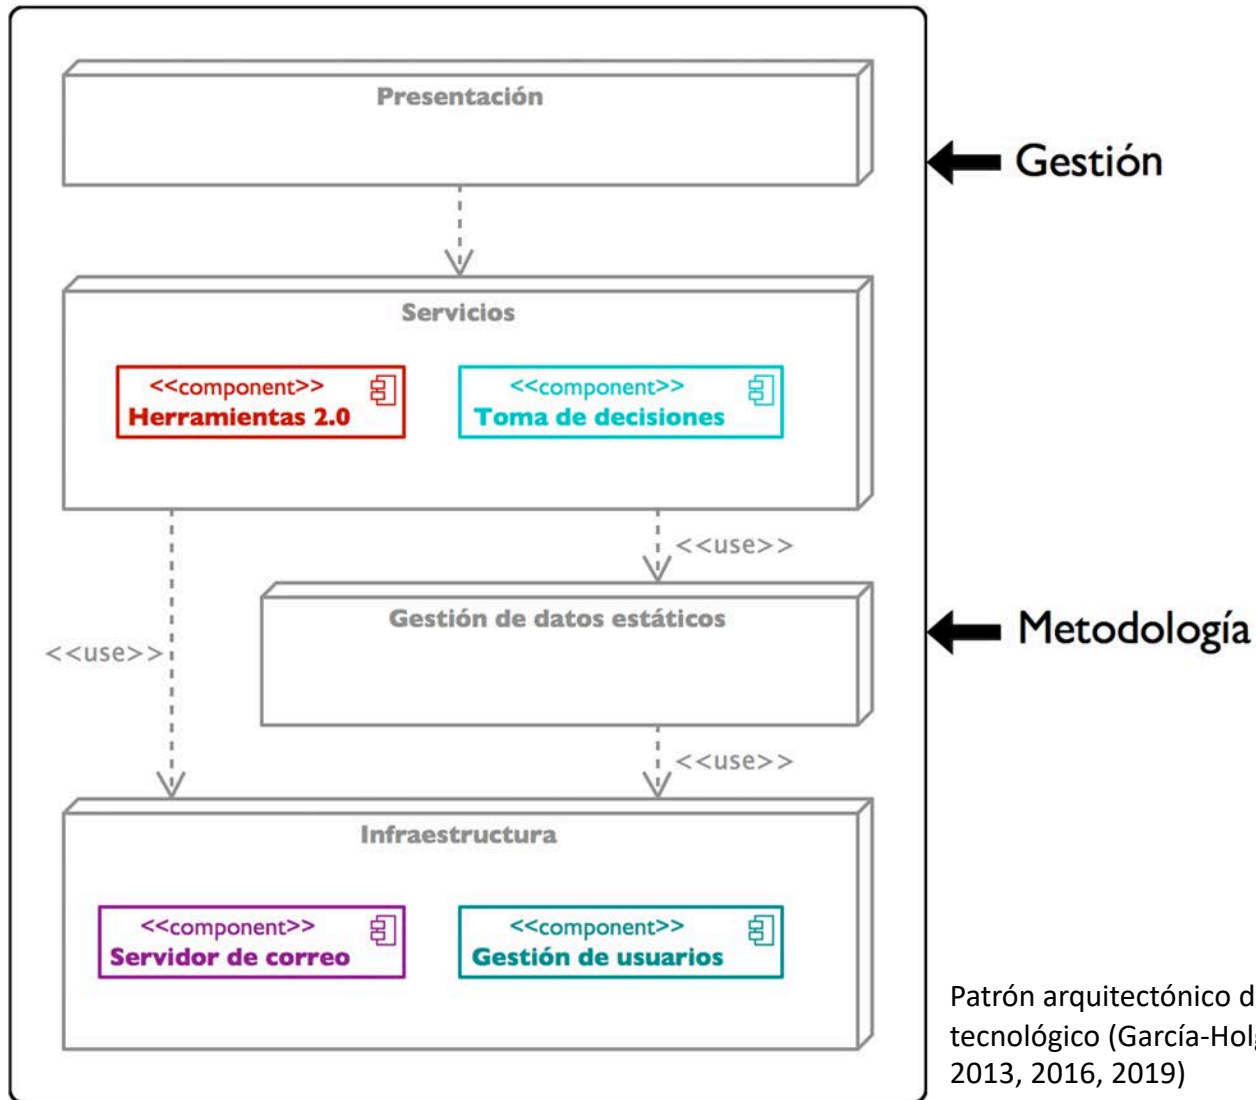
Presentación

Servicios

<<component>>
Herramientas 2.0

<<component>>
Toma de decisiones

<<use>>

Gestión de datos estáticos

<<use>>

<<use>>

Infraestructura

<<component>>
Servidor de correo

<<component>>
Gestión de usuarios

Gestión

Metodología

Patrón arquitectónico d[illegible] tecnológico (García-Hol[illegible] 2013, 2016, 2019)